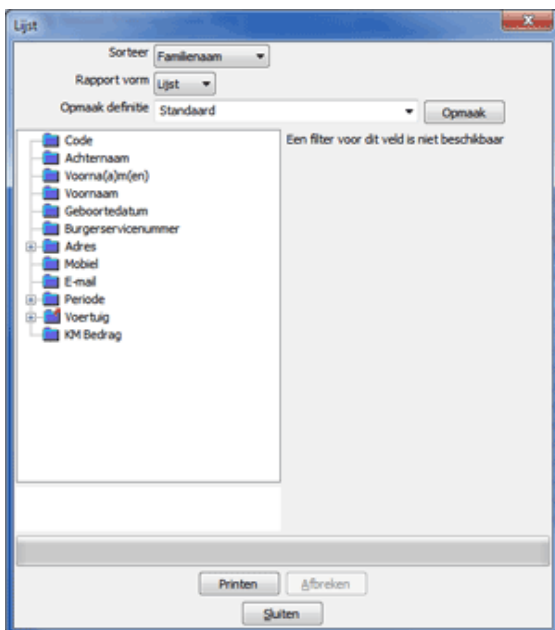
Lijst

Sorteer Familienaam

Rapport vorm Lijst

Opmaak definitie Standaard

Opmaak

Code
Achternaam
Voorna(a)m(en)
Voornaam
Geboortedatum
Burgerservicenummer
Adres
Mobiel
E-mail
Periode
Voertuig
KM Bedrag

Een filter voor dit veld is niet beschikbaar

Printen

Afbreken

Sluiten